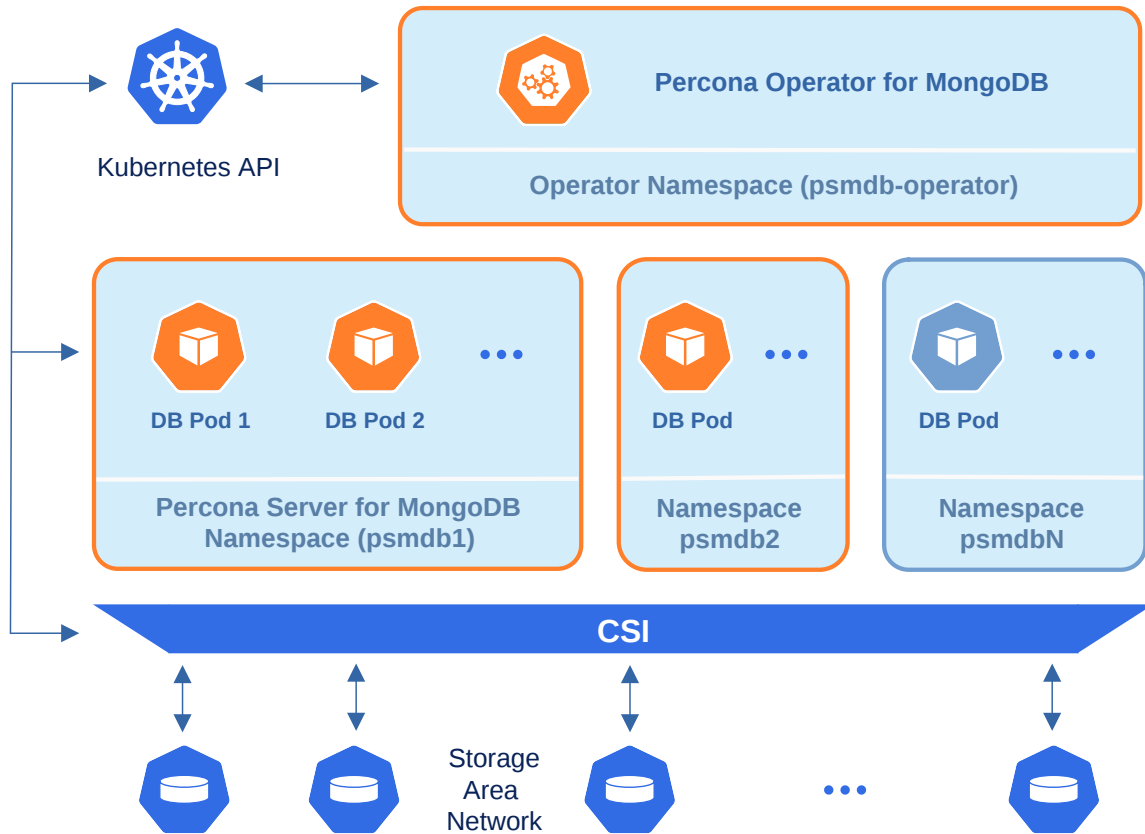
Kubernetes API

Percona Operator for MongoDB

Operator Namespace (psmdb-operator)

DB Pod 1

DB Pod 2

•••

Percona Server for MongoDB Namespace (psmdb1)

DB Pod

•••

Namespace psmdb2

DB Pod

•••

Namespace psmdbN

CSI

Storage Area Network

•••